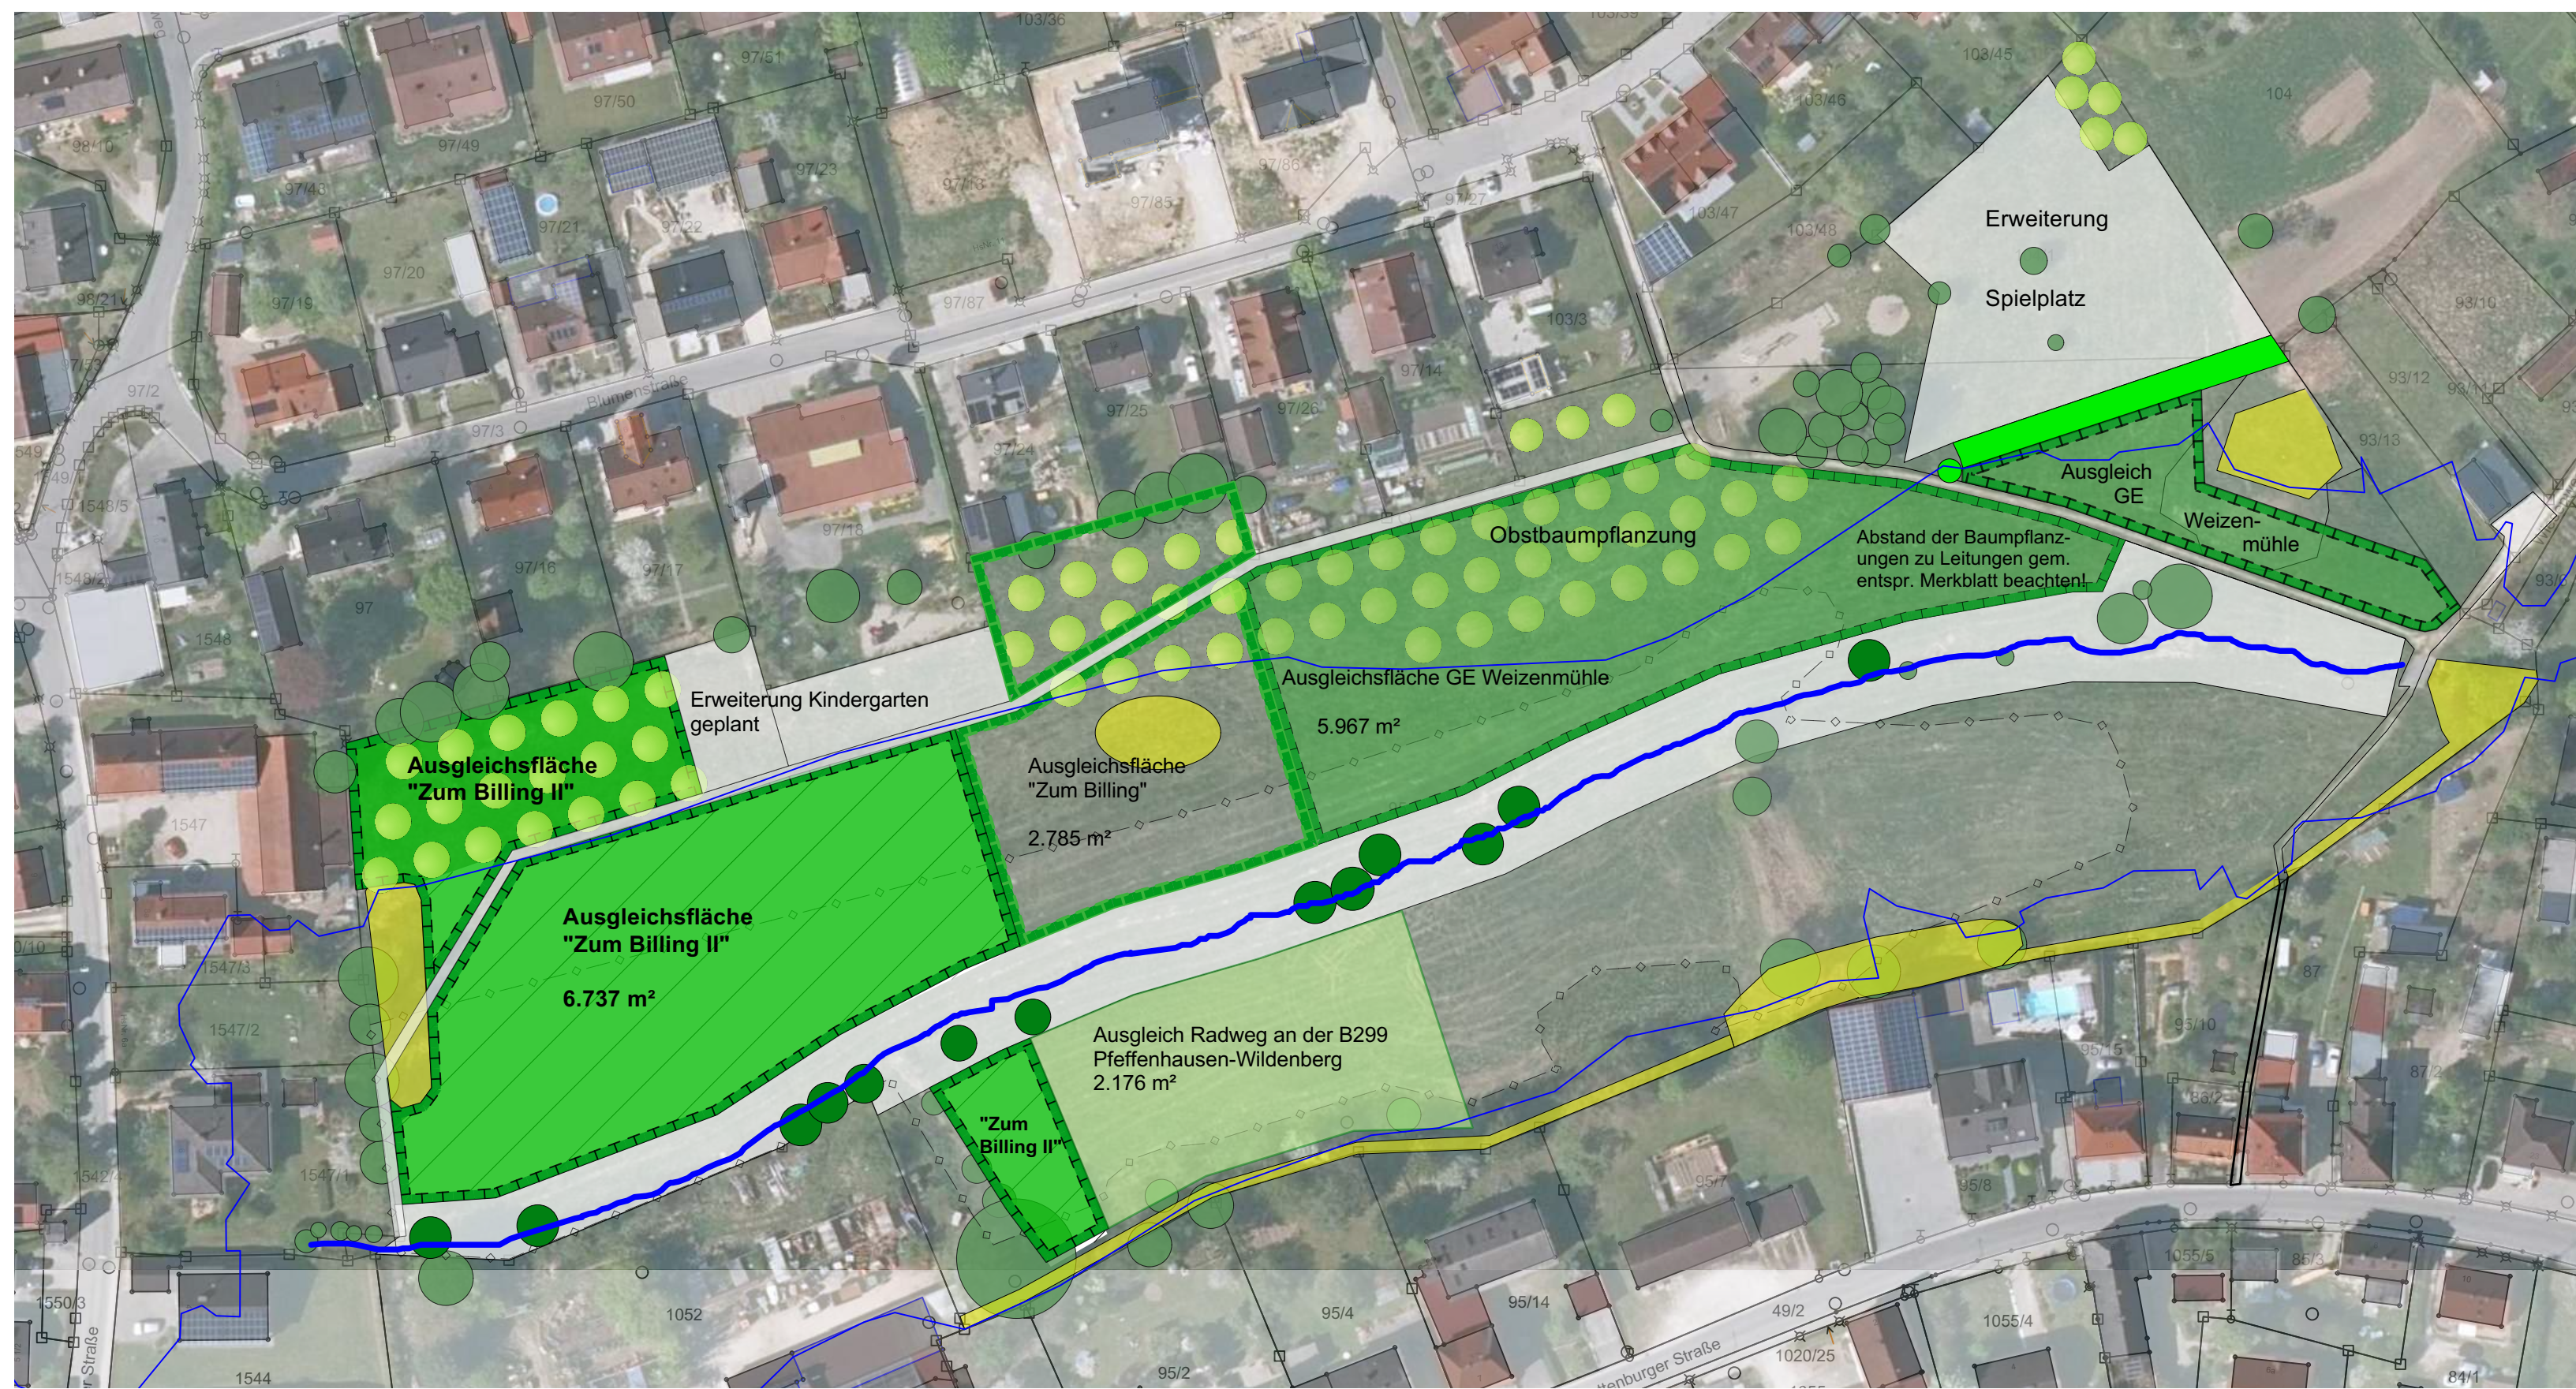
Erweiterung

Spielplatz

Ausgleich GE

Weizen-mühle

Obstbaumpflanzung

Abstand der Baumpflanzungen zu Leitungen gem. entspr. Merkblatt beachten!

Ausgleichsfläche GE Weizenmühle

5.967 m²

Erweiterung Kindergarten geplant

Ausgleichsfläche "Zum Billing II"

Ausgleichsfläche "Zum Billing"

2.785 m²

Ausgleichsfläche "Zum Billing II"

6.737 m²

Ausgleich Radweg an der B299 Pfeffenhausen-Wildenberg 2.176 m²

"Zum Billing II"

Blumenstraße

97/50
97/49
97/51
97/23
97/21
97/22
97/20
97/19
97/87
97/85
97/86
97/27
97/2
97/3
97/25
97/26
97/24
97/14
97/18
97/16
97/17
97
103/36
103/45
103/46
103/47
103/48
103/3
104
93/10
93/12
93/13
1548
1547
1547/3
1547/2
1550/3
1544
1052
95/4
95/14
95/2
49/2
1020/25
1055/4
1055/5
95/8
95/10
87
84/1
Straße
tenburger Straße